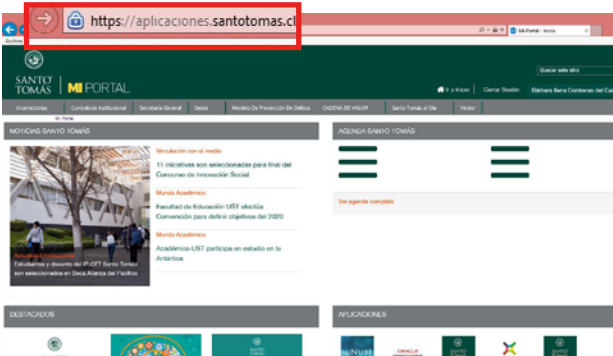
https://aplicaciones.santotomas.cl

Mi Portal - Inicio

Archivo

SANTO TOMÁS | MI PORTAL

Buscar este sitio

Ir a Inicio | Cerrar Sesión | Bárbara Ibara Contreras del Carmen

Vicerrectorías | Contraloría Institucional | Secretaría General | Sedes | Modelo De Prevención De Delitos | CADENA DE VALOR | Santo Tomás al Día | Vector

Mi Portal

NOTICIAS SANTO TOMÁS

Vinculación con el medio
11 iniciativas son seleccionadas para final del Concurso de Innovación Social

Mundo Académico
Facultad de Educación UST efectúa Convención para definir objetivos del 2020

Mundo Académico
Académico UST participa en estudio en la Antártica

Actualidad Institucional
Estudiantes y docente del IP-CFT Santo Tomás son seleccionados en Beca Alianza del Pacífico

AGENDA SANTO TOMÁS

Ver agenda completa

DESTACADOS

APLICACIONES

NUBE

ORACLE

SANTO TOMÁS

SANTO TOMÁS